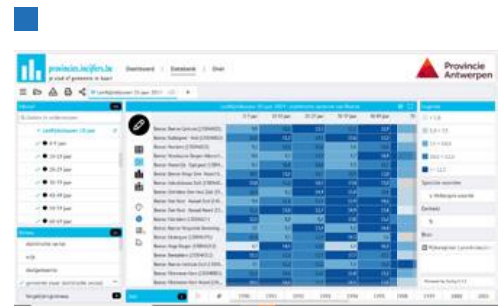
provincies.incijfers.be
je stad of gemeente in kaart

Dashboard | Databank | Over

Provincie Antwerpen

Leeftijdsklassen 10 jaar, 2017

Leeftijdsklassen 10 jaar

0-9 jaar
10-19 jaar
20-29 jaar
30-39 jaar
40-49 jaar
50-59 jaar
60-69 jaar

Legenda

Bron

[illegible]